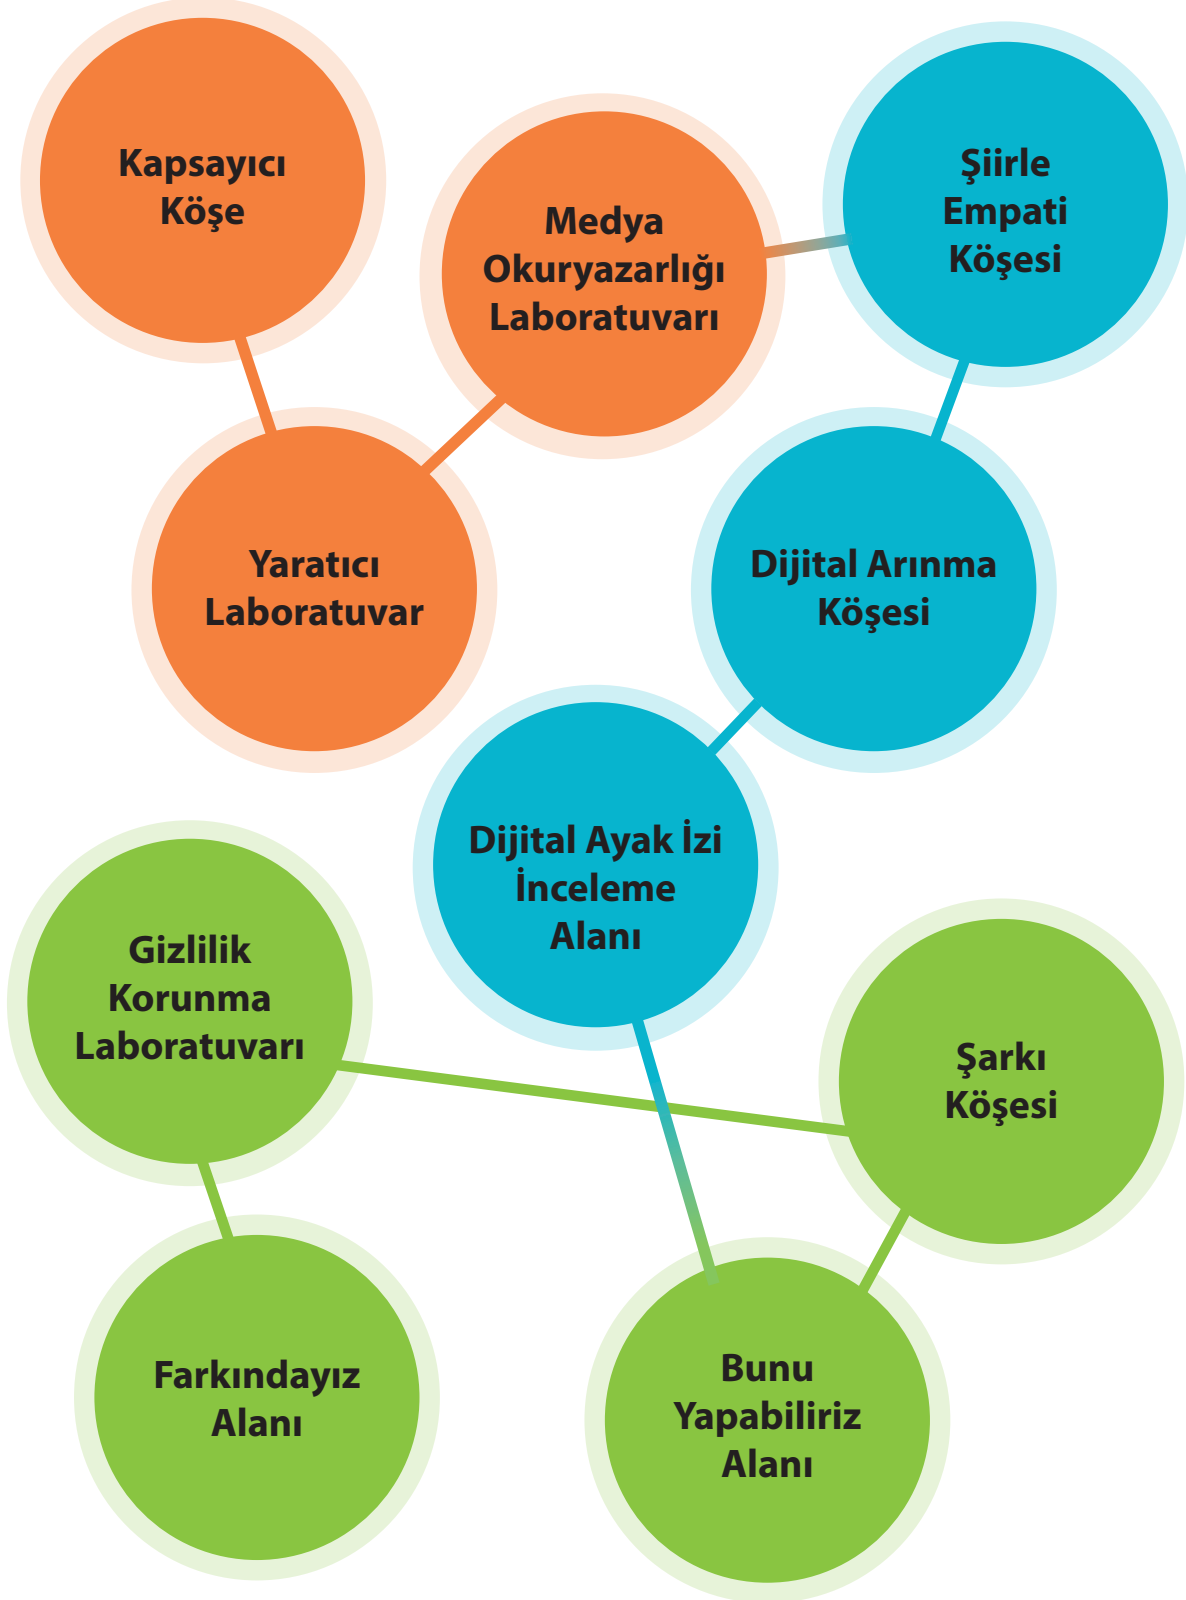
Kapsayıcı Köşe

Medya Okuryazarlığı Laboratuvarı

Şiirle Empati Köşesi

Yaratıcı Laboratuvar

Dijital Arınma Köşesi

Dijital Ayak İzi İnceleme Alanı

Gizlilik Korunma Laboratuvarı

Şarkı Köşesi

Farkındayız Alanı

Bunu Yapabiliriz Alanı